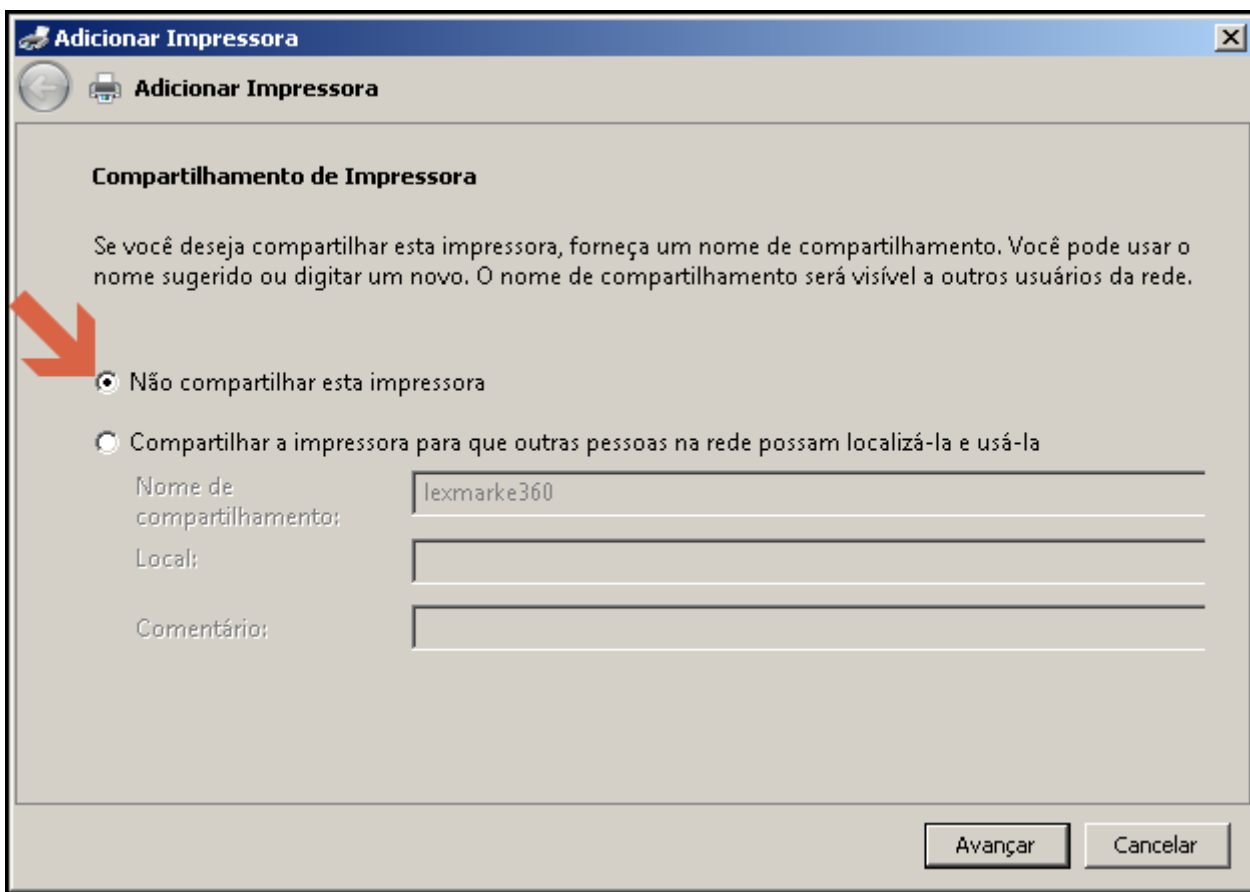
Adicionar Impressora

Adicionar Impressora

Compartilhamento de Impressora

Se você deseja compartilhar esta impressora, forneça um nome de compartilhamento. Você pode usar o nome sugerido ou digitar um novo. O nome de compartilhamento será visível a outros usuários da rede.

Não compartilhar esta impressora

Compartilhar a impressora para que outras pessoas na rede possam localizá-la e usá-la

Nome de compartilhamento: lexmarke360

Local:

Comentário:

Avançar Cancelar